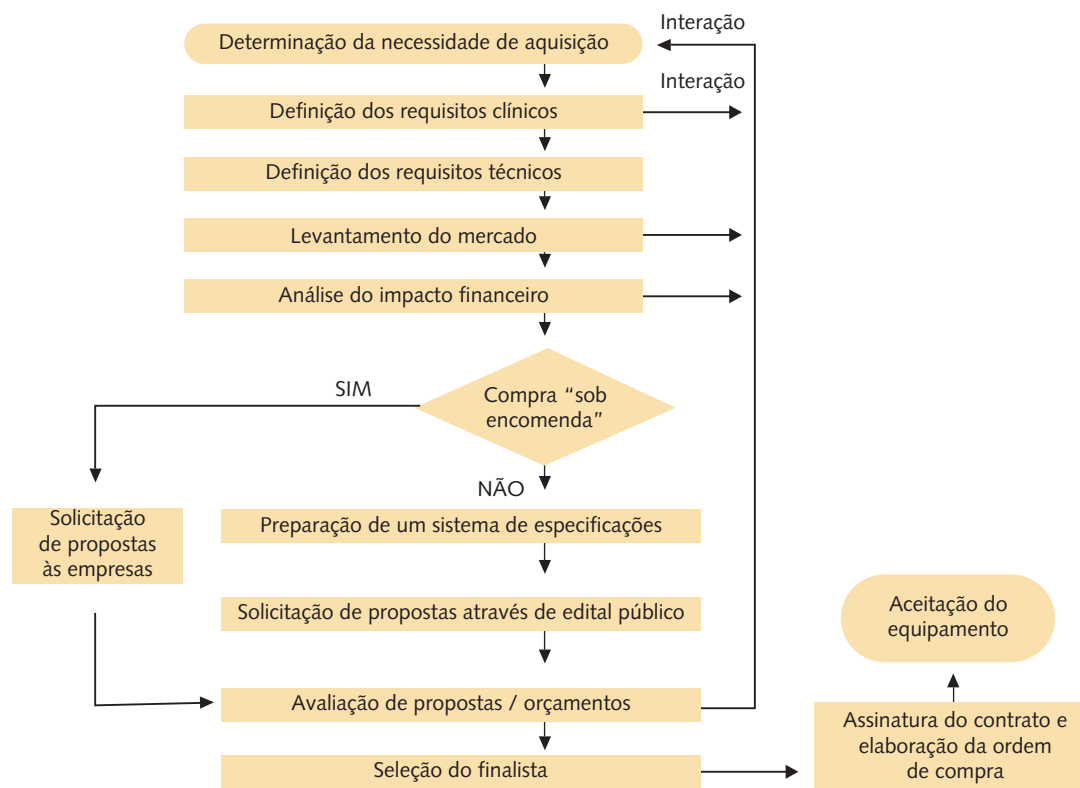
Interação

Determinação da necessidade de aquisição

Interação

Definição dos requisitos clínicos

Definição dos requisitos técnicos

Levantamento do mercado

Análise do impacto financeiro

SIM

Compra "sob encomenda"

NÃO

Solicitação de propostas às empresas

Preparação de um sistema de especificações

Solicitação de propostas através de edital público

Aceitação do equipamento

Avaliação de propostas / orçamentos

Assinatura do contrato e elaboração da ordem de compra

Seleção do finalista